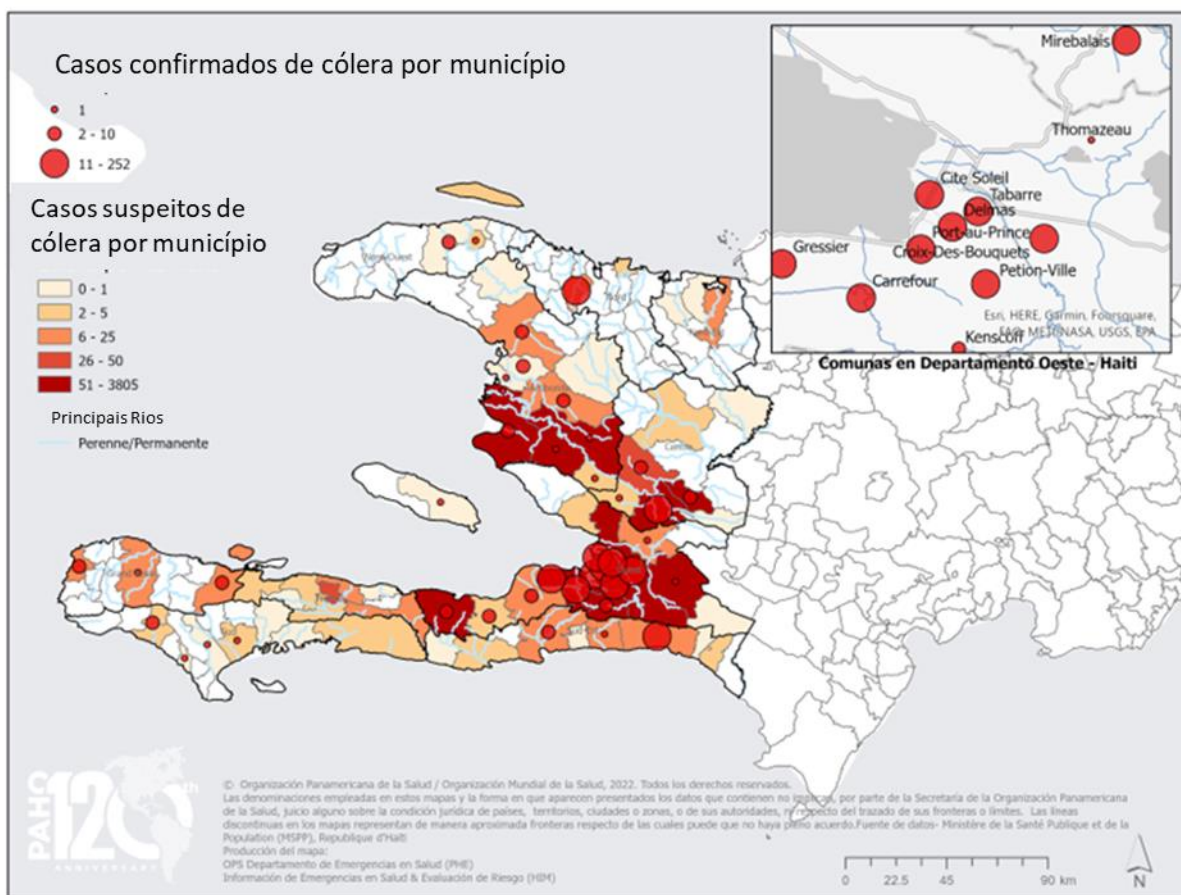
Casos confirmados de cólera por município

1
2 - 10
11 - 252

Casos suspeitos de cólera por município

0 - 1
2 - 5
6 - 25
26 - 50
51 - 3805

Principais Rios
Perenne/Permanente

Mirebalais
Thomazeau
Cite Soleil
Tabarre
Delmas
Port-au-Prince
Croix-Des-Bouquets
Gressier
Carrefour
Petion-Ville
Kenscoff
Esri, HERE, Garmin, Foursquare, FAO, METI/NASA, USGS, EPA
Comunas en Departamento Oeste - Haiti

PAHO 120th ANNIVERSARY

© Organización Panamericana de la Salud / Organización Mundial de la Salud, 2022. Todos los derechos reservados.
Las denominaciones empleadas en estos mapas y la forma en que aparecen presentados los datos que contienen no implican, por parte de la Secretaría de la Organización Panamericana de la Salud, juicio alguno sobre la condición jurídica de países, territorios, ciudades o zonas, o de sus autoridades, ni respecto del trazado de sus fronteras o límites. Las líneas discontinuas en los mapas representan de manera aproximada fronteras respecto de las cuales puede que no haya pleno acuerdo.Fuente de datos- Ministère de la Santé Publique et de la Population (MSPP), Republique d'Haiti
Producción del mapa:
OPS Departamento de Emergencias en Salud (PHE)
Información de Emergencias en Salud & Evaluación de Riesgo (HIM)

0 22.5 45 90 km
N